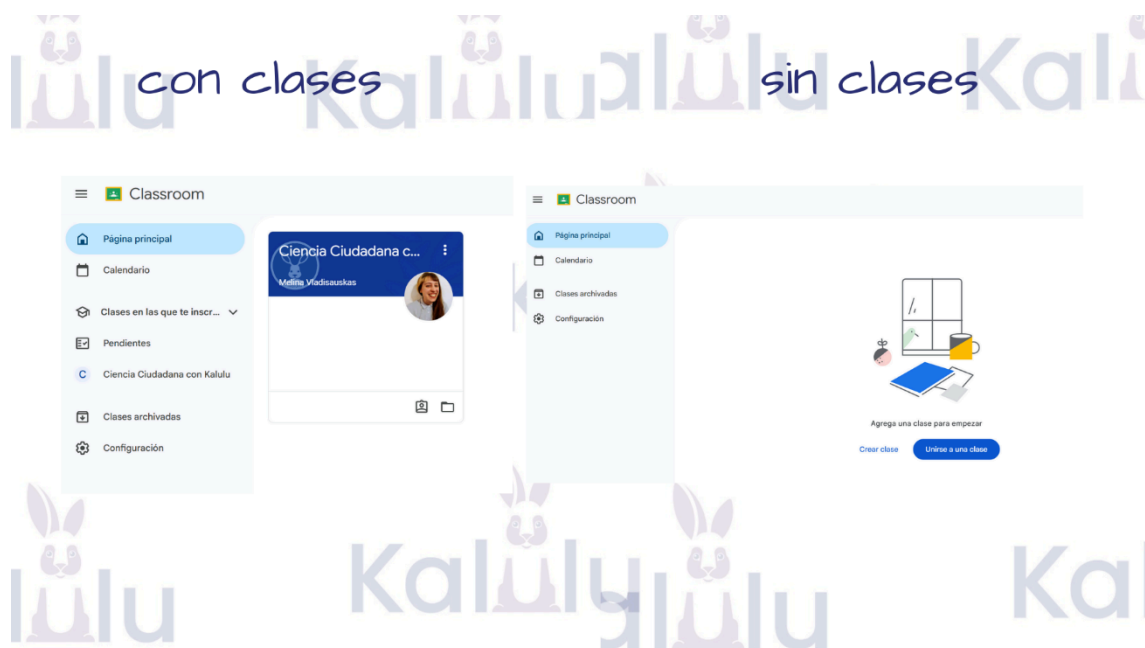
con clases

sin clases

Classroom

Página principal

Calendario

Clases en las que te inscr...

Pendientes

C Ciencia Ciudadana con Kalulu

Clases archivadas

Configuración

Ciencia Ciudadana c...

Melina Vladisauskas

Classroom

Página principal

Calendario

Clases archivadas

Configuración

Agrega una clase para empezar

Crear clase

Unirse a una clase

lulu Kalulu Kalulu Kal

lulu Kalulu Kal